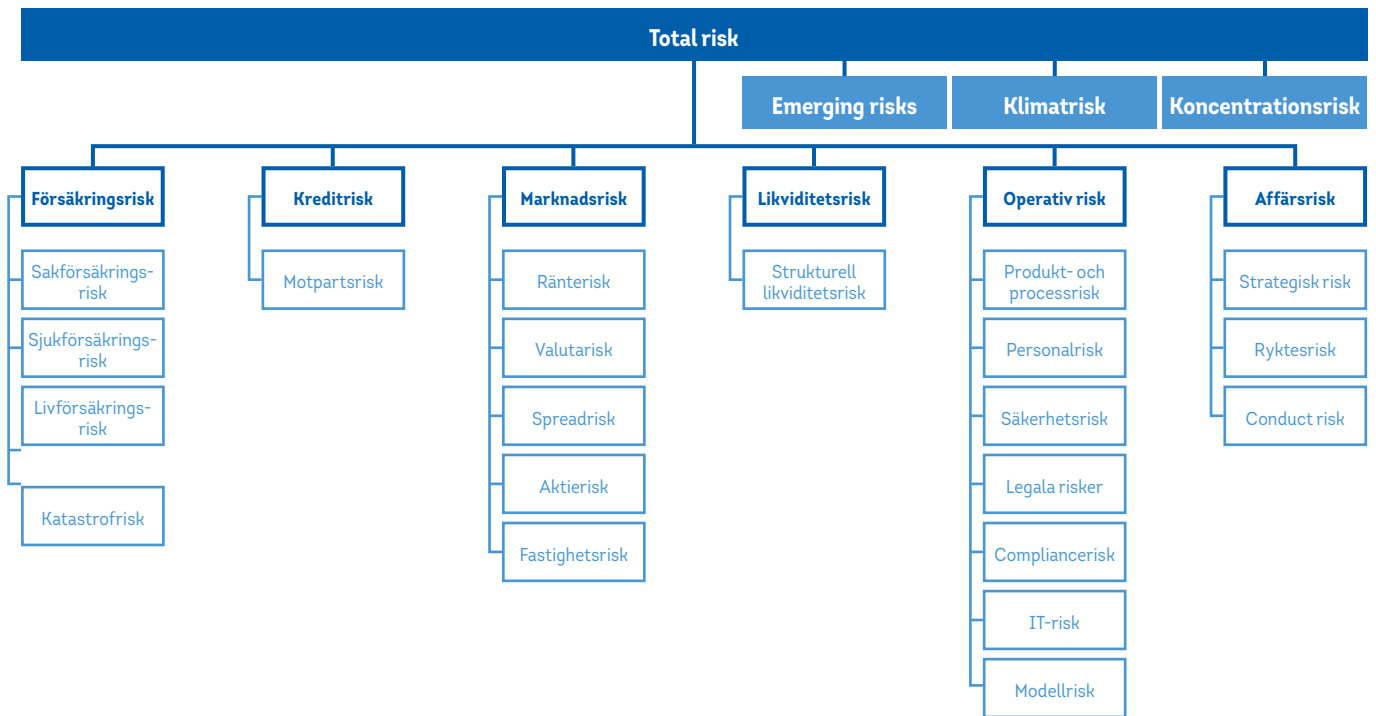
Total risk

Emerging risks

Klimatrisk

Koncentrationsrisk

Försäkringsrisk

Sakförsäkringsrisk

Sjukförsäkringsrisk

Livförsäkringsrisk

Katastrofrisk

Kreditrisk

Motpartsrisk

Marknadsrisk

Ränterisk

Valutarisk

Spreadrisk

Aktierisk

Fastighetsrisk

Likviditetsrisk

Strukturell likviditetsrisk

Operativ risk

Produkt- och processrisk

Personalrisk

Säkerhetsrisk

Legala risker

Compliancerisk

IT-risk

Modellrisk

Affärsrisk

Strategisk risk

Ryktesrisk

Conduct risk